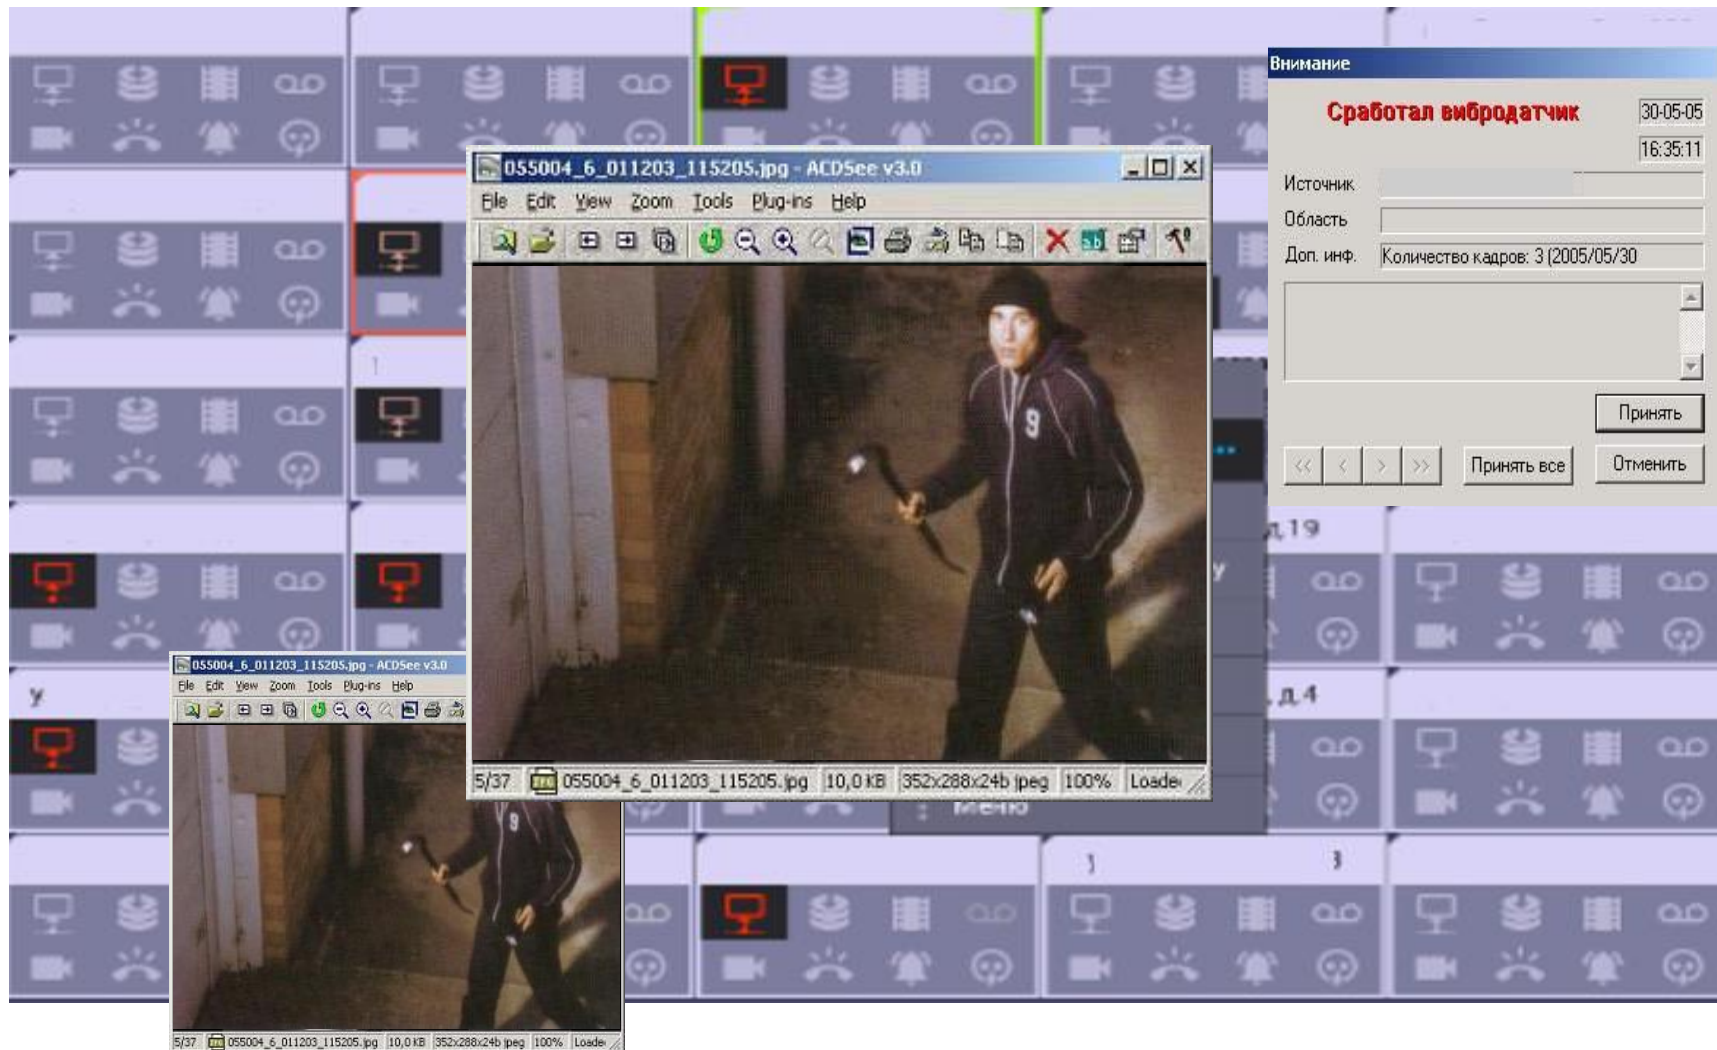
Внимание
Сработал вибродатчик
30-05-05
16:35:11
Источник
Область
Доп. инф.
Количество кадров: 3 (2005/05/30
Принять
Принять все
Отменить

055004_6_011203_115205.jpg - ACDSee v3.0
File Edit View Zoom Tools Plug-ins Help
5/37 055004_6_011203_115205.jpg 10,0 KB 352x288x24b jpeg 100% Loade

055004_6_011203_115205.jpg - ACDSee v3.0
File Edit View Zoom Tools Plug-ins Help
5/37 055004_6_011203_115205.jpg 10,0 KB 352x288x24b jpeg 100% Loade

д.19
д.4
Меню